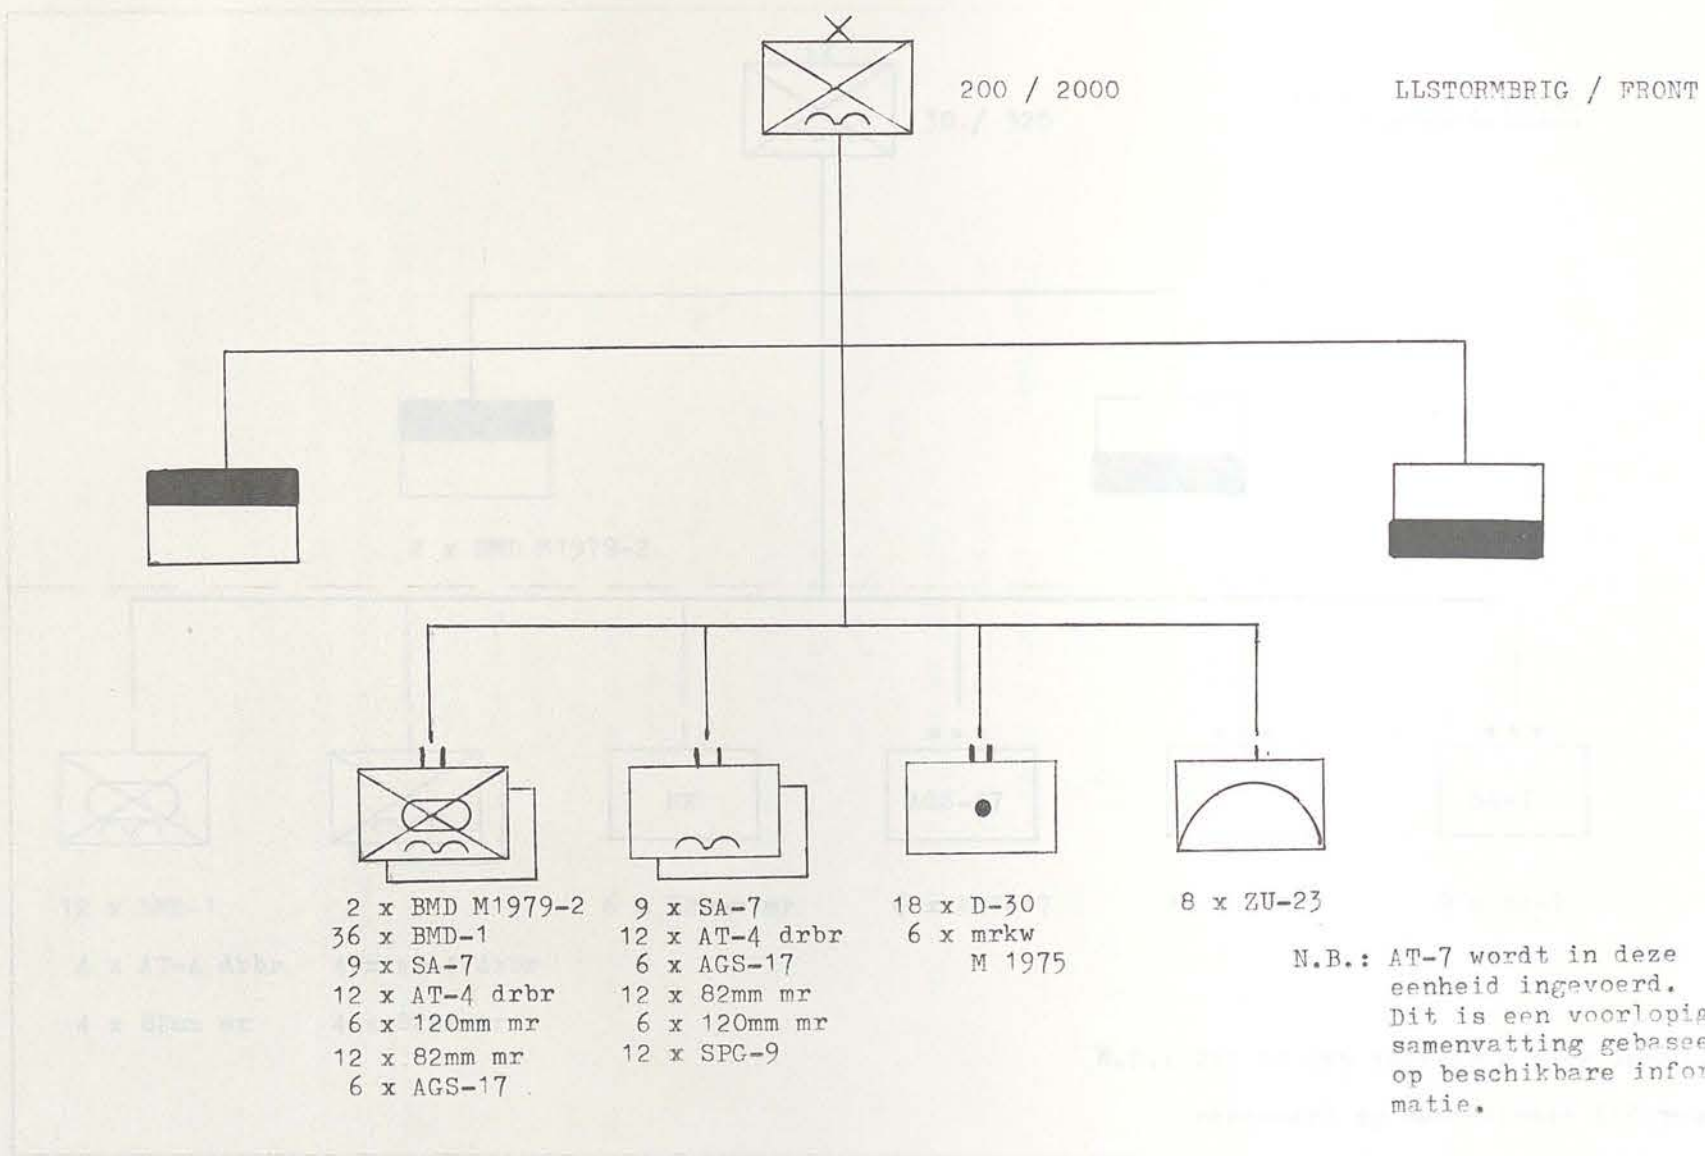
200 / 2000

LLSTORMBRIG / FRONT

2 x BMD M1979-2
36 x BMD-1
9 x SA-7
12 x AT-4 drbr
6 x 120mm mr
12 x 82mm mr
6 x AGS-17

9 x SA-7
12 x AT-4 drbr
6 x AGS-17
12 x 82mm mr
6 x 120mm mr
12 x SPG-9

18 x D-30
6 x mrkw M 1975

8 x ZU-23

N.B.: AT-7 wordt in deze eenheid ingevoerd. Dit is een voorlopi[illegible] samenvatting gebase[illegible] op beschikbare infor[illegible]matie.